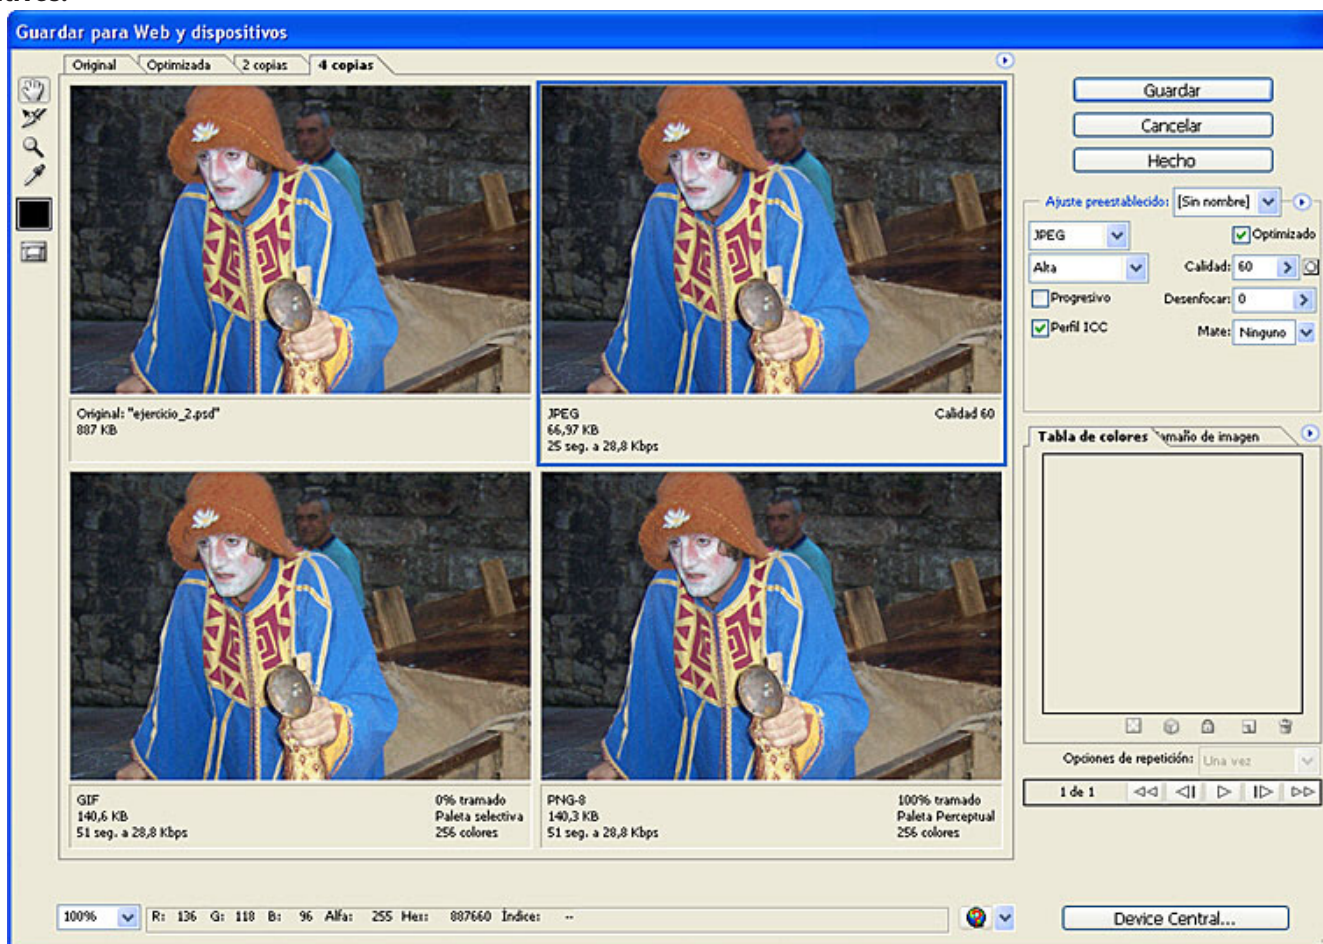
Guardar para Web y dispositivos

Original | Optimizada | 2 copias | 4 copias

Original: "ejercicio_2.psd"
887 KB

JPEG
66,97 KB
25 seg. a 28,8 Kbps
Calidad 60

GIF
140,6 KB
51 seg. a 28,8 Kbps
0% tramado
Paleta selectiva
256 colores

PNG-8
140,3 KB
51 seg. a 28,8 Kbps
100% tramado
Paleta Perceptual
256 colores

Guardar
Cancelar
Hecho

Ajuste preestablecido: [Sin nombre]
JPEG
Optimizado
Alta
Calidad: 60
Progresivo
Desenfocar: 0
Perfil ICC
Mate: Ninguno

Tabla de colores | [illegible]maño de imagen

Opciones de repetición: Una vez
1 de 1

100%
R: 136 G: 118 B: 96 Alfa: 255 Hex: 887660 Índice: --

Device Central...